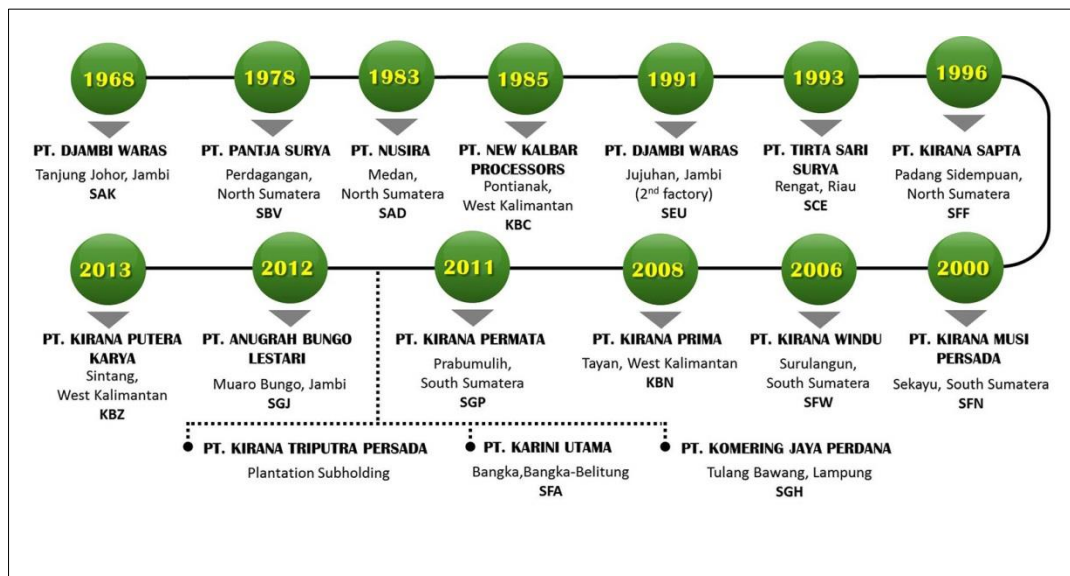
1968
PT. DJAMBI WARAS
Tanjung Johor, Jambi
SAK

1978
PT. PANTJA SURYA
Perdagangan, North Sumatera
SBV

1983
PT. NUSIRA
Medan, North Sumatera
SAD

1985
PT. NEW KALBAR PROCESSORS
Pontianak, West Kalimantan
KBC

1991
PT. DJAMBI WARAS
Jujuhan, Jambi ($2^{nd}$ factory)
SEU

1993
PT. TIRTA SARI SURYA
Rengat, Riau
SCE

1996
PT. KIRANA SAPTA
Padang Sidempuan, North Sumatera
SFF

2000
PT. KIRANA MUSI PERSADA
Sekayu, South Sumatera
SFN

2006
PT. KIRANA WINDU
Surulangun, South Sumatera
SFW

2008
PT. KIRANA PRIMA
Tayan, West Kalimantan
KBN

2011
PT. KIRANA PERMATA
Prabumulih, South Sumatera
SGP

2012
PT. ANUGRAH BUNGO LESTARI
Muaro Bungo, Jambi
SGJ

2013
PT. KIRANA PUTERA KARYA
Sintang, West Kalimantan
KBZ

PT. KIRANA TRIPUTRA PERSADA
Plantation Subholding

PT. KARINI UTAMA
Bangka,Bangka-Belitung
SFA

PT. KOMERING JAYA PERDANA
Tulang Bawang, Lampung
SGH